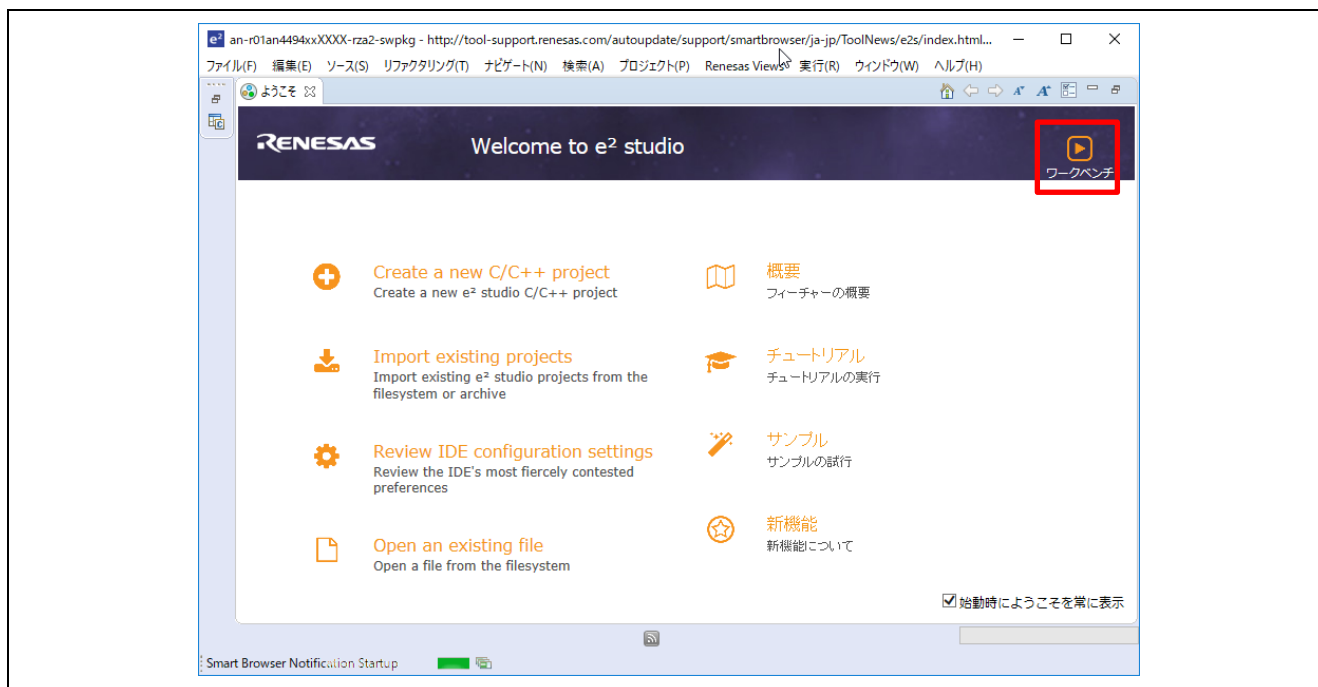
an-r01an4494xxXXXX-rza2-swpkg - http://tool-support.renesas.com/autoupdate/support/smartbrowser/ja-jp/ToolNews/e2s/index.html...

ファイル(F) 編集(E) ソース(S) リファクタリング(T) ナビゲート(N) 検索(A) プロジェクト(P) Renesas Views 実行(R) ウィンドウ(W) ヘルプ(H)

ようこそ

RENESAS

Welcome to e² studio

ワークベンチ

Create a new C/C++ project
Create a new e² studio C/C++ project

Import existing projects
Import existing e² studio projects from the filesystem or archive

Review IDE configuration settings
Review the IDE's most fiercely contested preferences

Open an existing file
Open a file from the filesystem

概要
フィーチャーの概要

チュートリアル
チュートリアルの実行

サンプル
サンプルの試行

新機能
新機能について

☑ 始動時にようこそを常に表示

Smart Browser Notification Startup